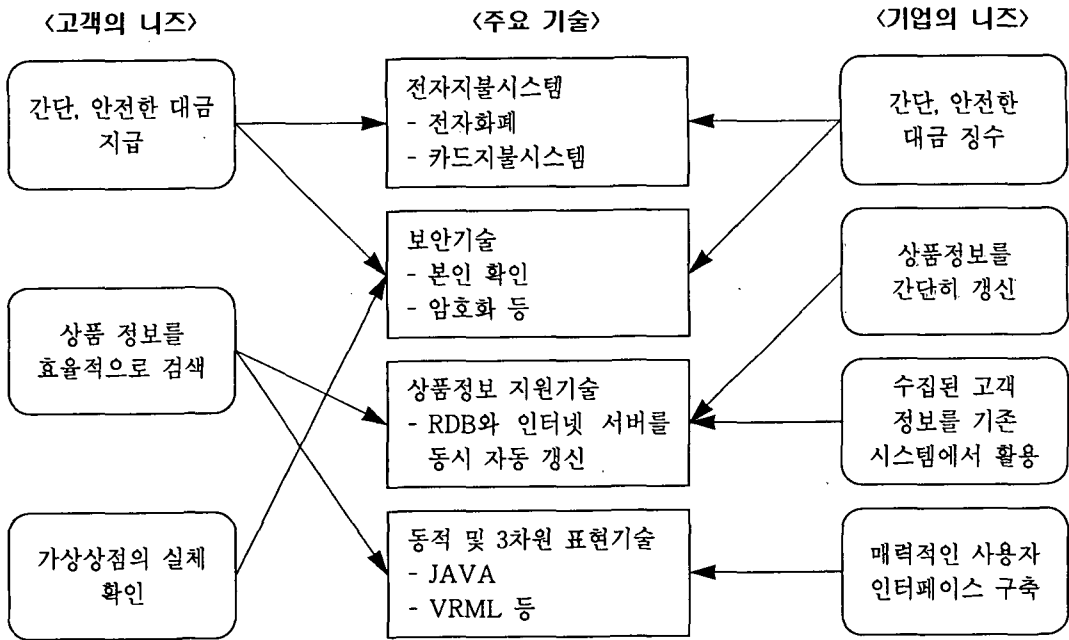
〈고객의 니즈〉

간단, 안전한 대금 지급

상품 정보를 효율적으로 검색

가상상점의 실체 확인

〈주요 기술〉

전자지불시스템
- 전자화폐
- 카드지불시스템

보안기술
- 본인 확인
- 암호화 등

상품정보 지원기술
- RDB와 인터넷 서버를 동시 자동 갱신

동적 및 3차원 표현기술
- JAVA
- VRML 등

〈기업의 니즈〉

간단, 안전한 대금 징수

상품정보를 간단히 갱신

수집된 고객 정보를 기존 시스템에서 활용

매력적인 사용자 인터페이스 구축